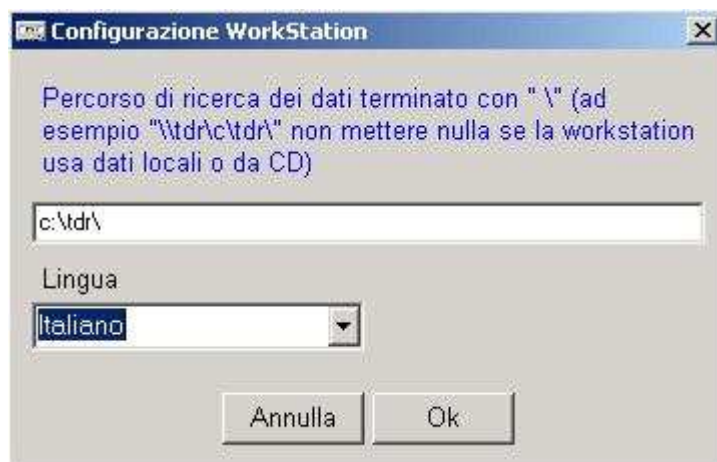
Configurazione WorkStation

Percorso di ricerca dei dati terminato con " \" (ad esempio "\\tdr\c\tdr\" non mettere nulla se la workstation usa dati locali o da CD)

c:\tdr\

Lingua

Italiano

Annulla Ok